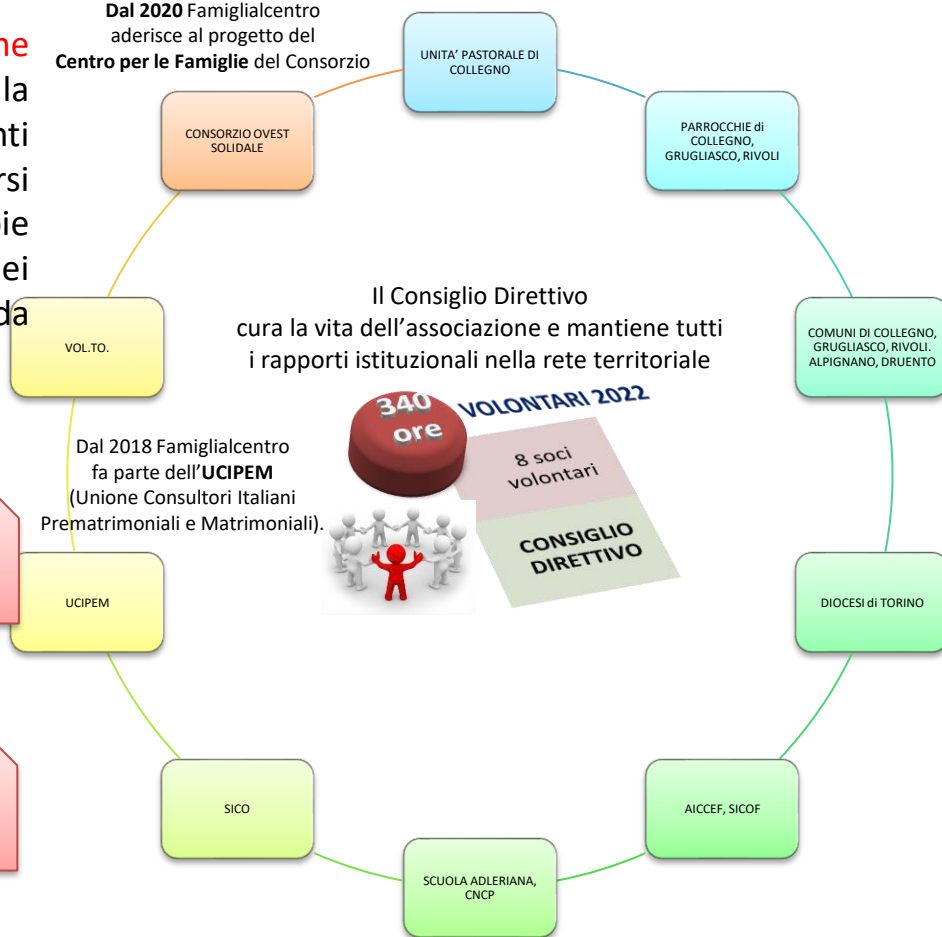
ne
la
nti
rsi
ie
ei
da

**Dal 2020** Famiglialcentro aderisce al progetto del **Centro per le Famiglie** del Consorzio

UNITA' PASTORALE DI COLLEGNO

PARROCCHIE di COLLEGNO, GRUGLIASCO, RIVOLI

CONSORZIO OVEST SOLIDALE

Il Consiglio Direttivo
cura la vita dell'associazione e mantiene tutti i rapporti istituzionali nella rete territoriale

VOL.TO.

COMUNI DI COLLEGNO, GRUGLIASCO, RIVOLI. ALPIGNANO, DRUENTO

340 ore

VOLONTARI 2022

Dal 2018 Famiglialcentro fa parte dell'**UCIPEM** (Unione Consultori Italiani Prematrimoniali e Matrimoniali).

8 soci volontari

CONSIGLIO DIRETTIVO

UCIPEM

DIOCESI di TORINO

SICO

AICCEF, SICOF

SCUOLA ADLERIANA, CNCP